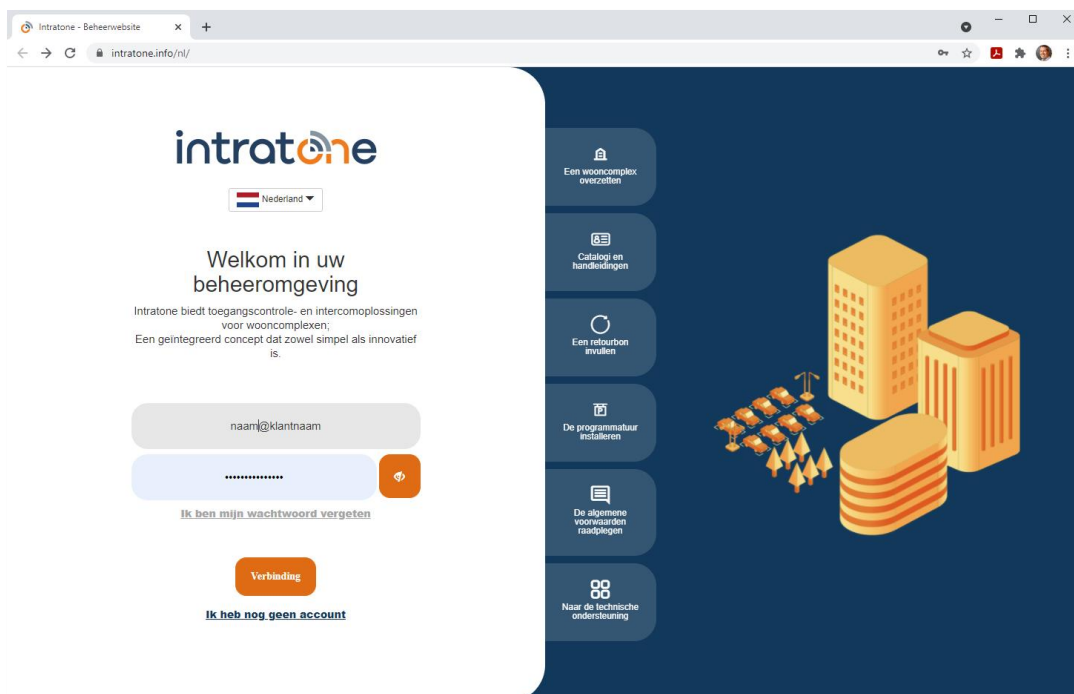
Intratone - Beheerwebsite
×
+
intratone.info/nl/

intratone

Nederland

Welkom in uw beheeromgeving

Intratone biedt toegangscontrole- en intercomoplossingen voor wooncomplexen;
Een geïntegreerd concept dat zowel simpel als innovatief is.

naam@klantnaam

•••••••••••••••

Ik ben mijn wachtwoord vergeten

Verbinding

Ik heb nog geen account

Een wooncomplex overzetten

Catalogi en handleidingen

Een retourbon invullen

De programmatuur installeren

De algemene voorwaarden raadplegen

Naar de technische ondersteuning